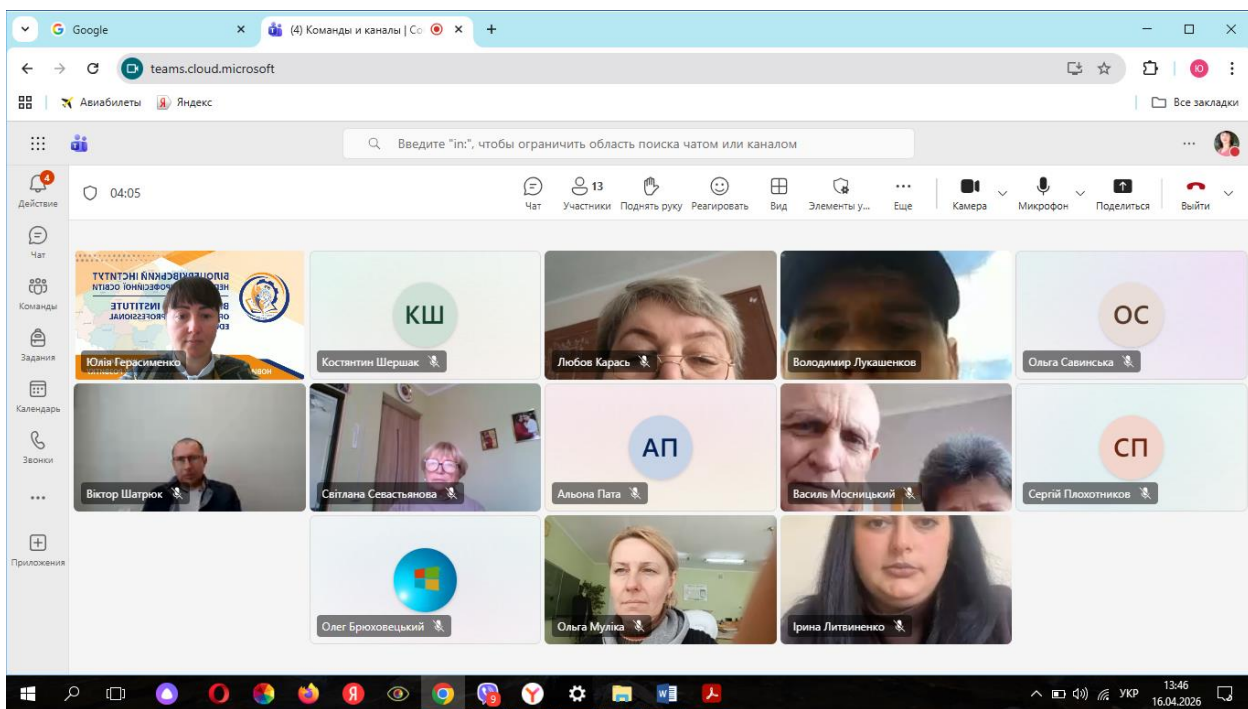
Google
(4) Команды и каналы | Co
teams.cloud.microsoft
Авиабилеты Яндекс
Все закладки
Введите "in:", чтобы ограничить область поиска чатом или каналом
4
Действие
Чат
Команды
Задания
Календарь
Звонки
...
Приложения
04:05
Чат
13
Участники
Поднять руку
Реагировать
Вид
Элементы у...
Еще
Камера
Микрофон
Поделиться
Выйти

Юлія Герасименко
КШ
Костянтин Шершак
Любов Карась
Володимир Лукашенков
ОС
Ольга Савинська
Віктор Шатрюк
Світлана Севастьянова
АП
Альона Пата
Василь Мосницький
СП
Сергій Плохотников
Олег Брюховецький
Ольга Муліка
Ірина Литвиненко

УКР
13:46
16.04.2026